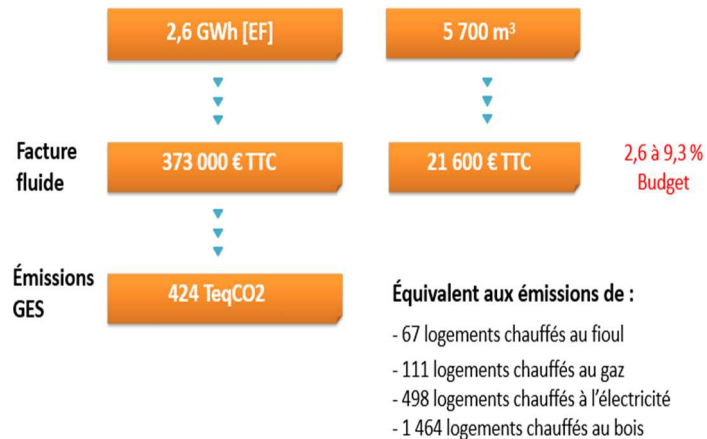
2,6 GWh [EF]

5 700 m³

Facture fluide

373 000 € TTC

21 600 € TTC

2,6 à 9,3 % Budget

Émissions GES

424 TeqCO2

Équivalent aux émissions de :

- 67 logements chauffés au fioul
- 111 logements chauffés au gaz
- 498 logements chauffés à l'électricité
- 1 464 logements chauffés au bois